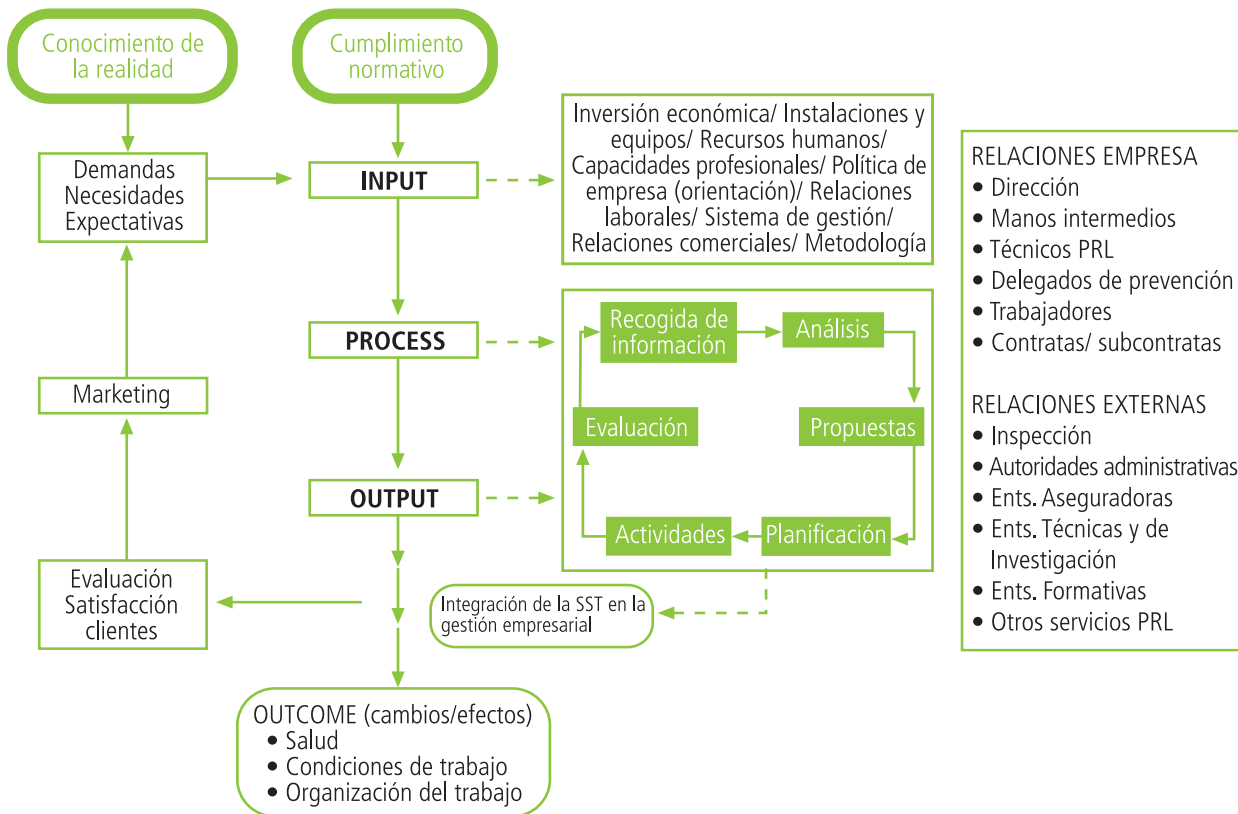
Conocimiento de la realidad

Cumplimiento normativo

Demandas
Necesidades
Expectativas

INPUT

Inversión económica/ Instalaciones y equipos/ Recursos humanos/ Capacidades profesionales/ Política de empresa (orientación)/ Relaciones laborales/ Sistema de gestión/ Relaciones comerciales/ Metodología

RELACIONES EMPRESA
• Dirección
• Manos intermedios
• Técnicos PRL
• Delegados de prevención
• Trabajadores
• Contratas/ subcontratas

RELACIONES EXTERNAS
• Inspección
• Autoridades administrativas
• Ents. Aseguradoras
• Ents. Técnicas y de Investigación
• Ents. Formativas
• Otros servicios PRL

Marketing

PROCESS

Recogida de información

Análisis

Evaluación

Propuestas

OUTPUT

Actividades

Planificación

Evaluación
Satisfacción
clientes

Integración de la SST en la gestión empresarial

OUTCOME (cambios/efectos)
• Salud
• Condiciones de trabajo
• Organización del trabajo